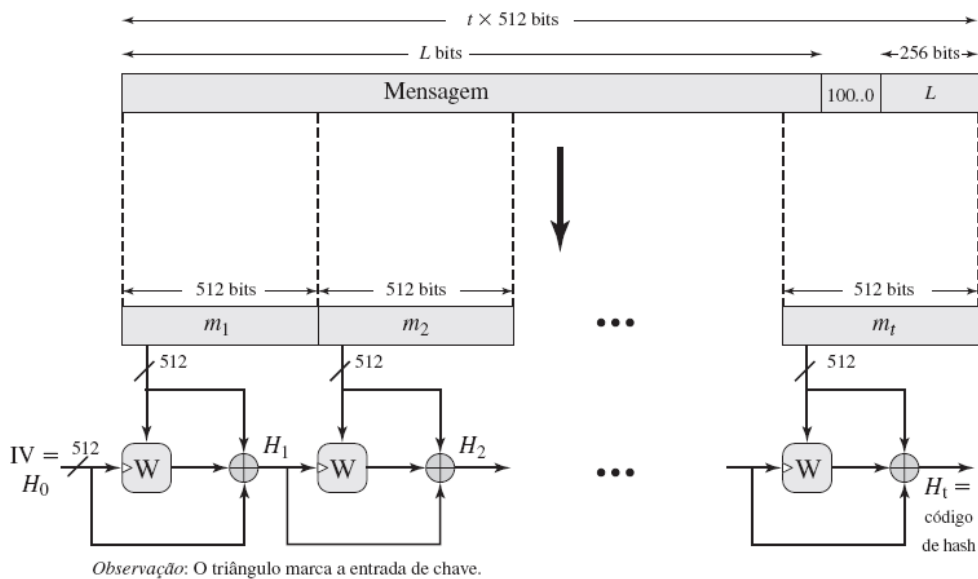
$t \times 512$ bits

$L$ bits

256 bits

Mensagem

100..0

$L$

512 bits

512 bits

512 bits

$m_1$

$m_2$

•••

$m_t$

512

512

512

IV = $H_0$

512

W

$H_1$

W

$H_2$

•••

W

$H_t$ = código de hash

*Observação*: O triângulo marca a entrada de chave.